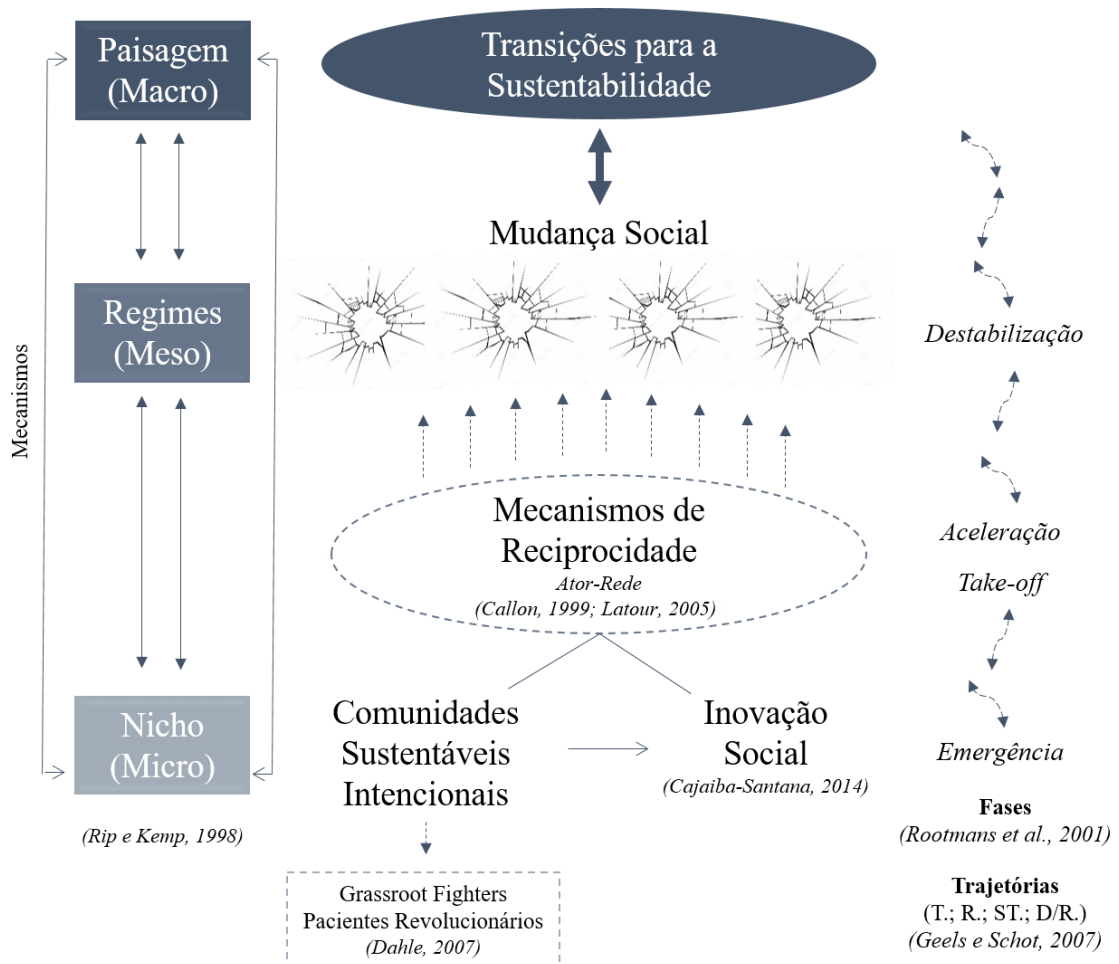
Paisagem (Macro)

Regimes (Meso)

Nicho (Micro)

Mecanismos

(Rip e Kemp, 1998)

Transições para a Sustentabilidade

Mudança Social

Mecanismos de Reciprocidade
Ator-Rede
(Callon, 1999; Latour, 2005)

Comunidades Sustentáveis Intencionais

Inovação Social
(Cajaiba-Santana, 2014)

Grassroot Fighters
Pacientes Revolucionários
(Dahle, 2007)

Destabilização

Aceleração
Take-off

Emergência

Fases
(Rootmans et al., 2001)

Trajetórias
(T.; R.; ST.; D/R.)
(Geels e Schot, 2007)